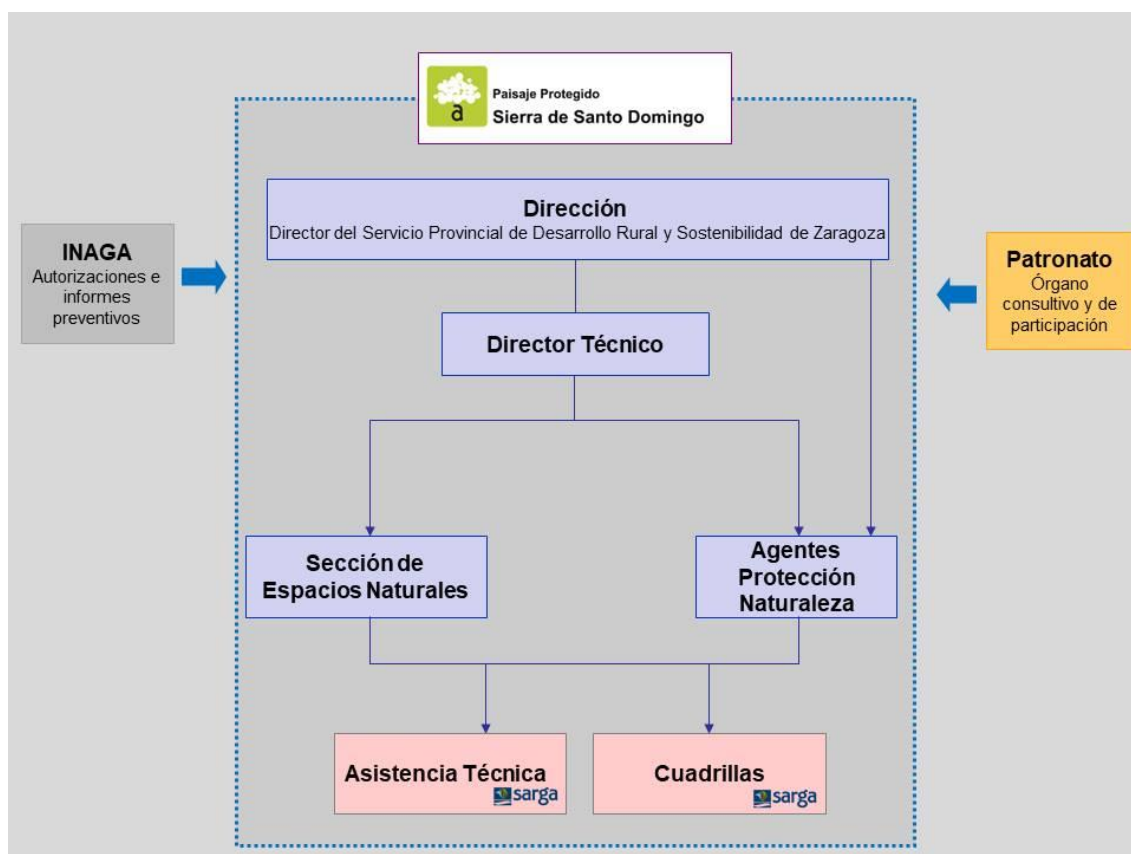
a
Paisaje Protegido
Sierra de Santo Domingo

INAGA
Autorizaciones e informes preventivos

Dirección
Director del Servicio Provincial de Desarrollo Rural y Sostenibilidad de Zaragoza

Patronato
Órgano consultivo y de participación

Director Técnico

Sección de Espacios Naturales

Agentes Protección Naturaleza

Asistencia Técnica
sarga

Cuadrillas
sarga